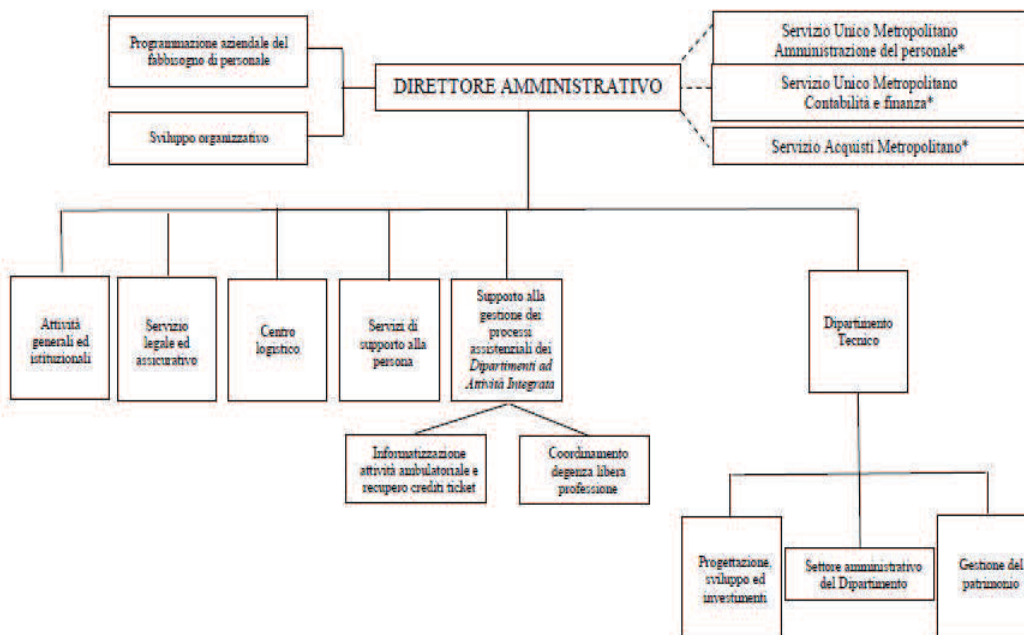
Programmazione aziendale del fabbisogno di personale

Sviluppo organizzativo

DIRETTORE AMMINISTRATIVO

Servizio Unico Metropolitano Amministrazione del personale*

Servizio Unico Metropolitano Contabilità e finanza*

Servizio Acquisti Metropolitano*

Attività generali ed istituzionali

Servizio legale ed assicurativo

Centro logistico

Servizi di supporto alla persona

Supporto alla gestione dei processi assistenziali dei *Dipartimenti ad Attività Integrata*

Dipartimento Tecnico

Informatizzazione attività ambulatoriale e recupero crediti ticket

Coordinamento degenza libera professione

Progettazione, sviluppo ed investimenti

Settore amministrativo del Dipartimento

Gestione del patrimonio